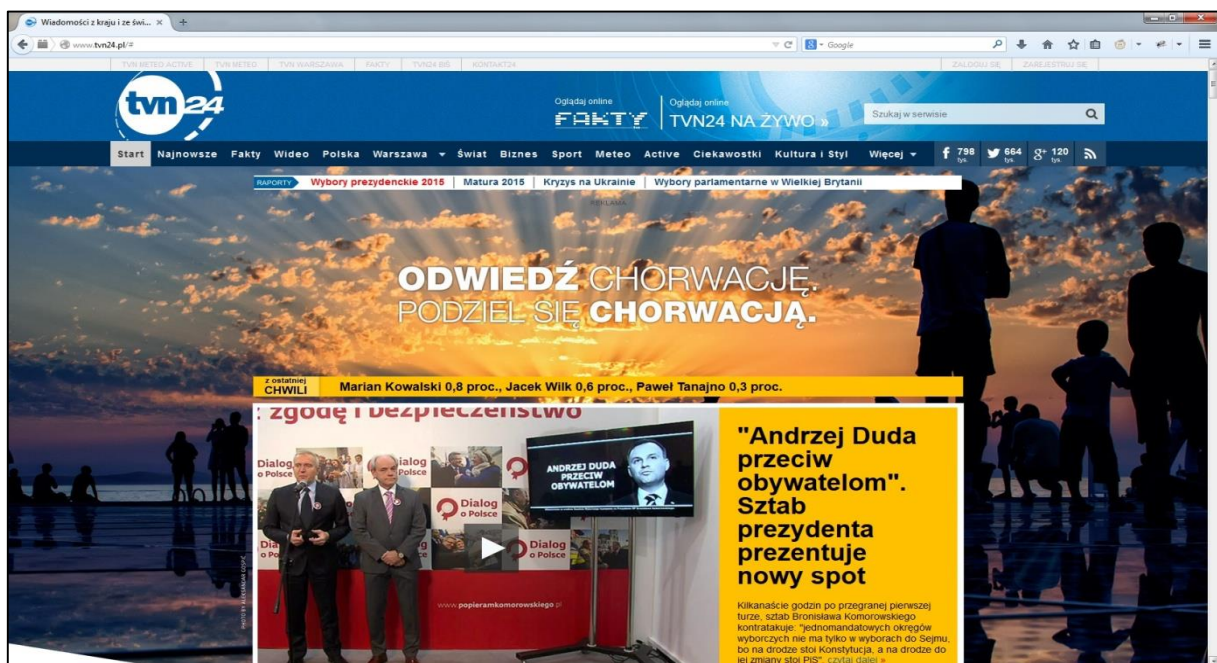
Wiadomości z kraju i ze świ... ×

www.tvn24.pl/#

Google

TVN METEO ACTIVE | TVN METEO | TVN WARSZAWA | FAKTY | TVN24 BiŚ | KONTAKT24

ZALOGUJ SIĘ | ZAREJESTRUJ SIĘ

tvn24

Oglądaj online FAKTY

Oglądaj online TVN24 NA ŻYWO »

Szukaj w serwisie

Start Najnowsze Fakty Wideo Polska Warszawa ▾ Świat Biznes Sport Meteo Active Ciekawostki Kultura i Styl Więcej ▾ 798 tys. 664 tys. 120 tys.

RAPORTY Wybory prezydenckie 2015 | Matura 2015 | Kryzys na Ukrainie | Wybory parlamentarne w Wielkiej Brytanii

REKLAMA

ODWIEDŹ CHORWACJĘ. PODZIEL SIĘ CHORWACJĄ.

z ostatniej CHWILI Marian Kowalski 0,8 proc., Jacek Wilk 0,6 proc., Paweł Tanajno 0,3 proc.

: zgodę i bezpieczeństwo

Dialog o Polsce

ANDRZEJ DUDA PRZECIW OBYWATELOM

www.popieramkomorowskiego.pl

"Andrzej Duda przeciw obywatelom". Sztab prezydenta prezentuje nowy spot

Kilkanaście godzin po przegranej pierwszej turze, sztab Bronisława Komorowskiego kontratakuje: "jednomandatowych okręgów wyborczych nie ma tylko w wyborach do Sejmu, bo na drodze stoi Konstytucja, a na drodze do jej zmiany stoi PiS". czytaj dalej »